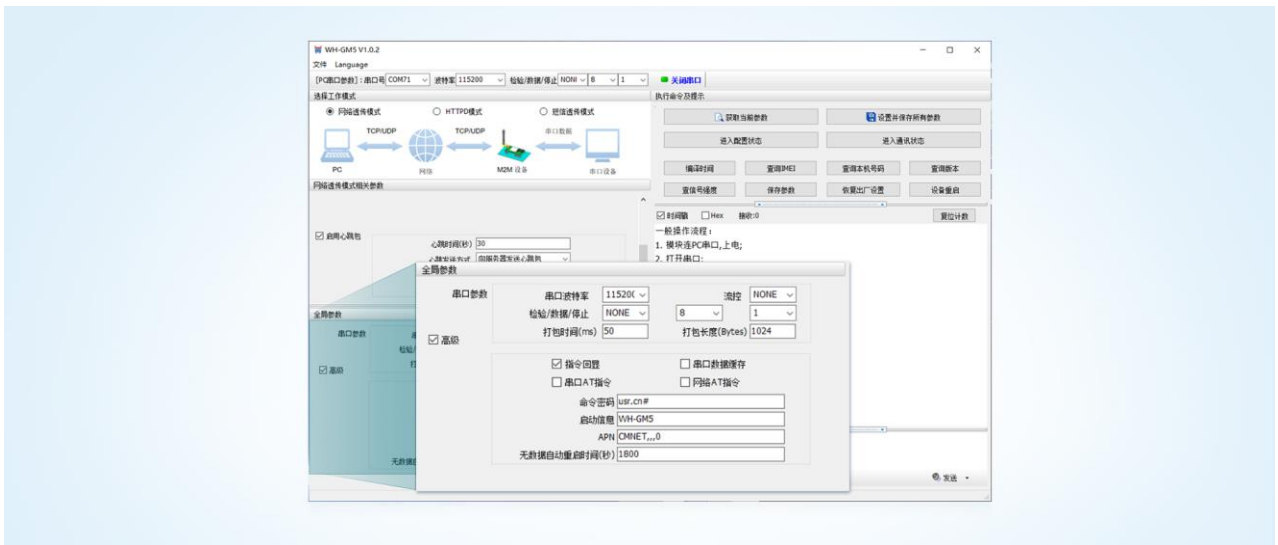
WH-GM5 V1.0.2

文件 Language

[PC串口参数]：串口号 COM71 波特率 115200 检验/数据/停止 NONI 8 1 关闭串口

选择工作模式

网络透传模式 HTTPD模式 短信透传模式

TCP/UDP TCP/UDP 串口数据

PC 网络 M2M 设备 串口设备

网络透传模式相关参数

启用心跳包

心跳时间(秒) 30

心跳发送方式 向服务器发送心跳包

全局参数

串口参数

检验

打

高级

无数据

执行命令及提示

获取当前参数 设置并保存所有参数

进入配置状态 进入通讯状态

编译时间 查询IMEI 查询本机号码 查询版本

查信号强度 保存参数 恢复出厂设置 设备重启

时间戳 Hex 接收:0 复位计数

一般操作流程：
1. 模块连PC串口,上电;
2. 打开串口;

发送

全局参数

串口参数

串口波特率 115200 流控 NONE

检验/数据/停止 NONE 8 1

打包时间(ms) 50 打包长度(Bytes) 1024

高级

指令回显 串口数据缓存

串口AT指令 网络AT指令

命令密码 usr.cn#

启动信息 WH-GM5

APN CMNET,,,0

无数据自动重启时间(秒) 1800